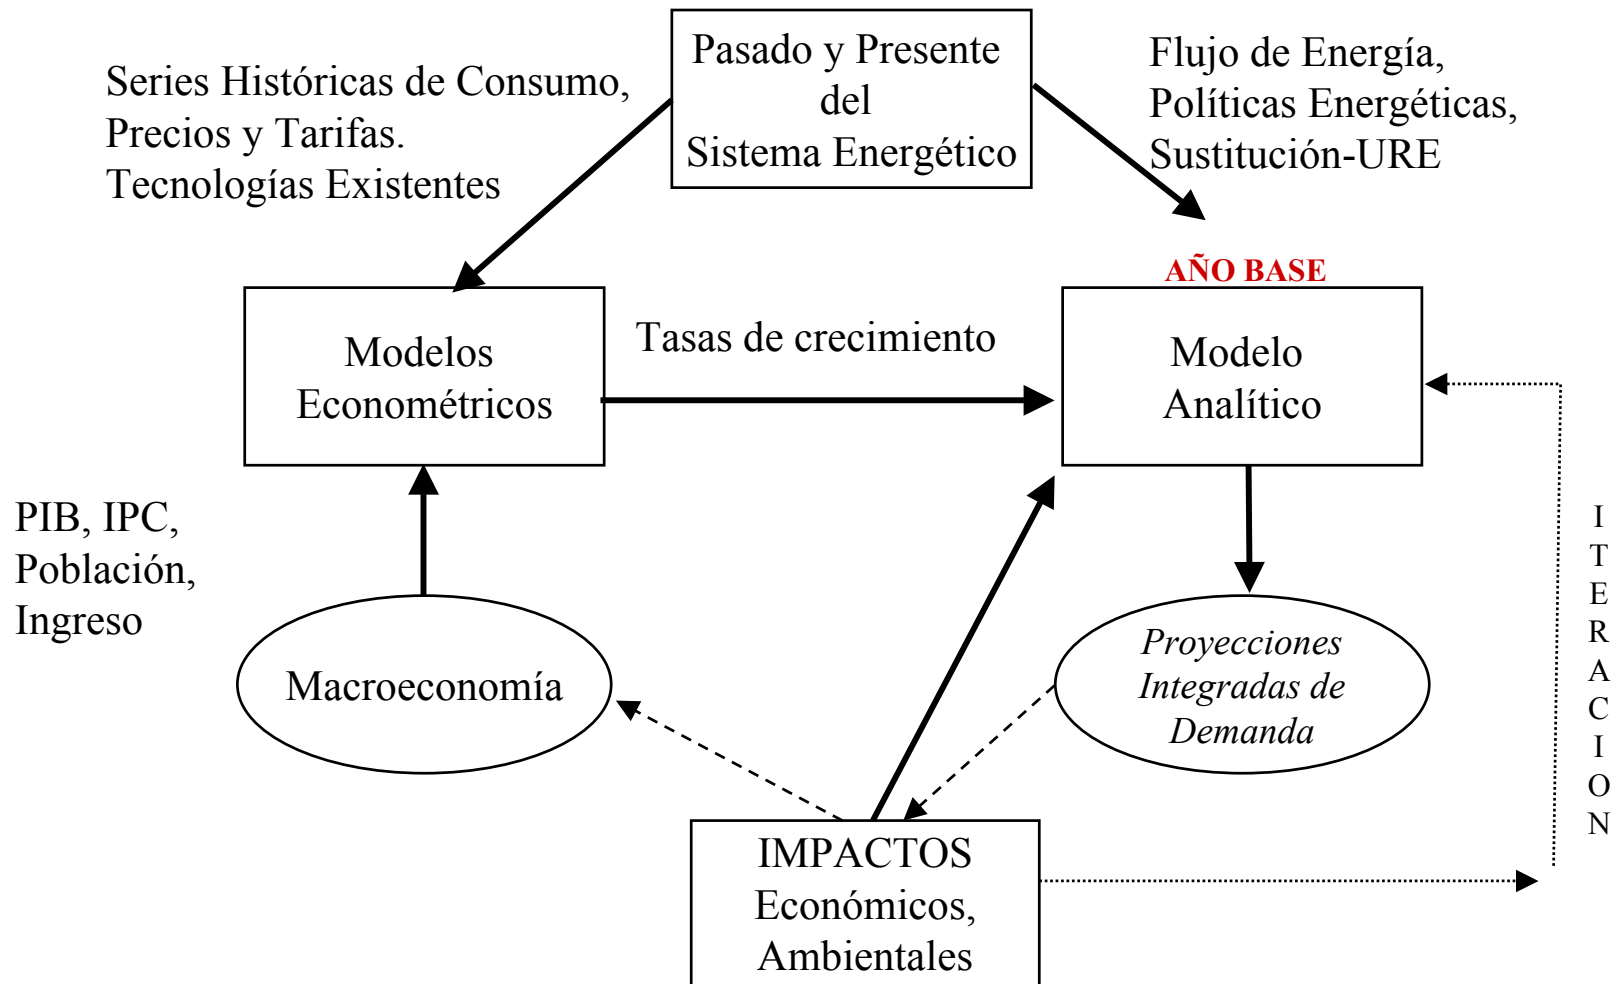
Pasado y Presente del Sistema Energético

Series Históricas de Consumo, Precios y Tarifas. Tecnologías Existentes

Flujo de Energía, Políticas Energéticas, Sustitución-URE

AÑO BASE

Modelos Econométricos

Tasas de crecimiento

Modelo Analítico

PIB, IPC, Población, Ingreso

I T E R A C I O N

Macroeconomía

*Proyecciones Integradas de Demanda*

IMPACTOS Económicos, Ambientales